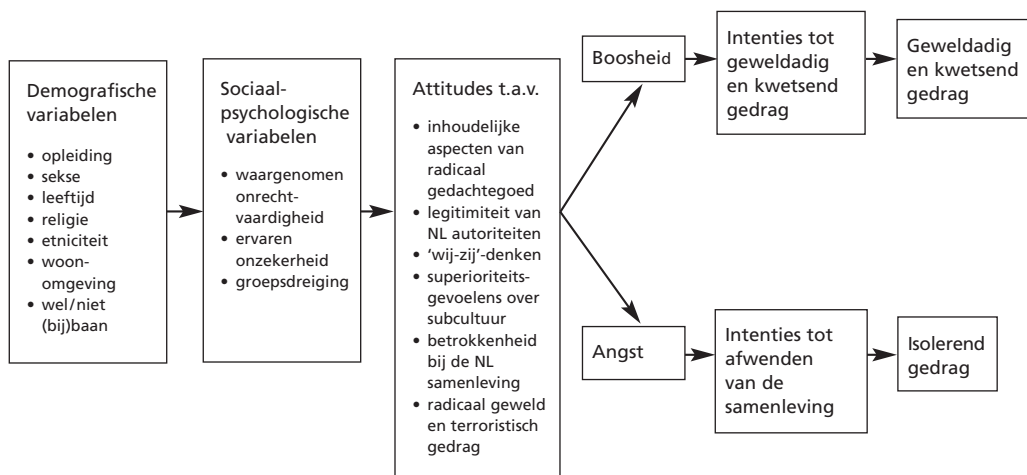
Demografische variabelen

- opleiding
- sekse
- leeftijd
- religie
- etniciteit
- woonomgeving
- wel/niet (bij)baan

Sociaalpsychologische variabelen

- waargenomen onrechtvaardigheid
- ervaren onzekerheid
- groepsdreiging

Attitudes t.a.v.

- inhoudelijke aspecten van radicaal gedachtegoed
- legitimiteit van NL autoriteiten
- 'wij-zij'-denken
- superioriteitsgevoelens over subcultuur
- betrokkenheid bij de NL samenleving
- radicaal geweld en terroristisch gedrag

Boosheid

Intenties tot geweldadig en kwetsend gedrag

Geweldadig en kwetsend gedrag

Angst

Intenties tot afwenden van de samenleving

Isolerend gedrag